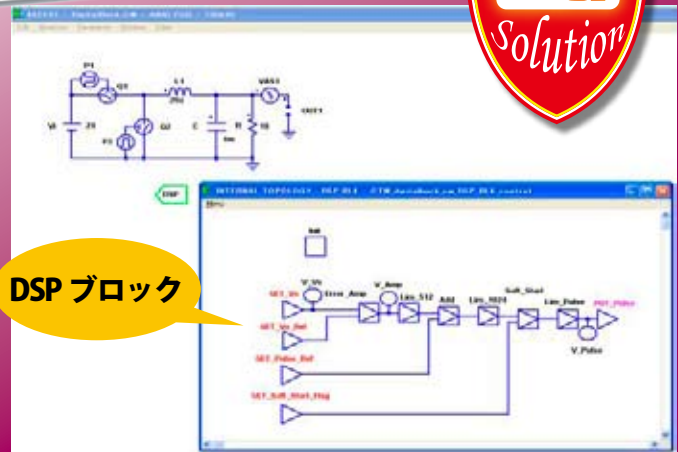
Solution

P1
Q1
L1
VAS1
OUT1
Vi
Q2
P3
C
R
DSP

INTERNAL TOPOLOGY - DSP_BLK

Init

DSP ブロック

V_Vo
Error_Amp
V_Amp
Lim_512
Add
Lim_1024
Soft_Start
Lim_Pulse
PUT_PWM
SET_Vo
SET_Vo_Ref
SET_Pulse_Ref
SET_Soft_Start_Flag
V_Pulse